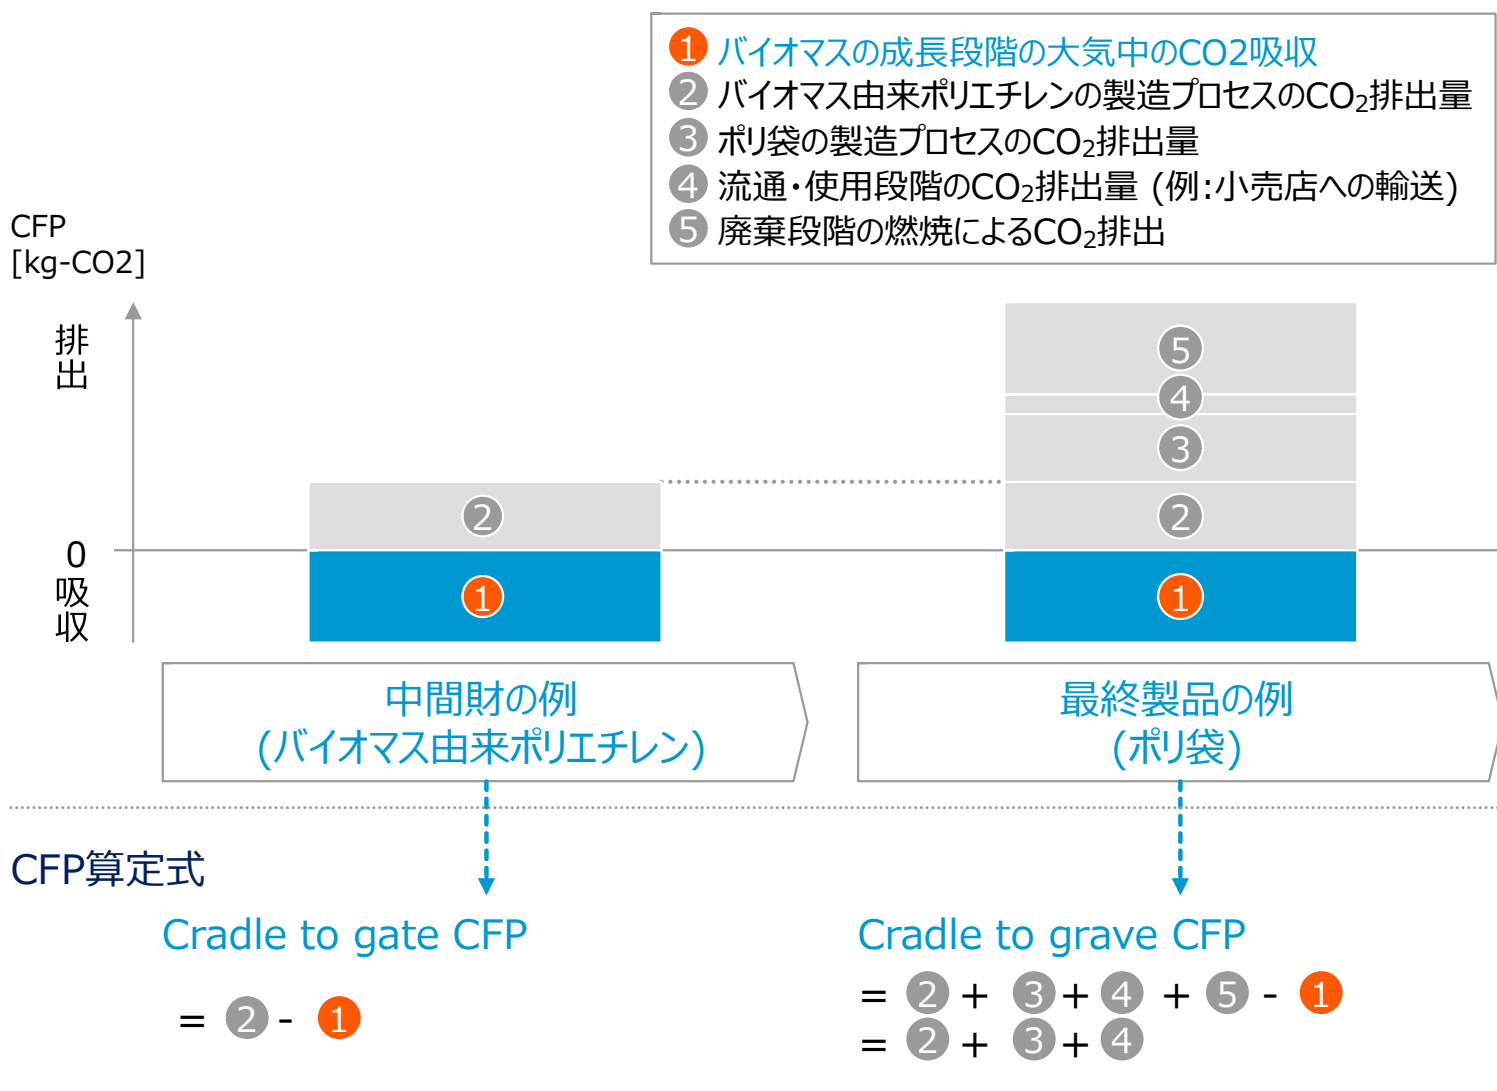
1 バイオマスの成長段階の大気中のCO2吸収
2 バイオマス由来ポリエチレンの製造プロセスの$CO_2$排出量
3 ポリ袋の製造プロセスの$CO_2$排出量
4 流通・使用段階の$CO_2$排出量 (例:小売店への輸送)
5 廃棄段階の燃焼による$CO_2$排出

CFP
[kg-CO2]

排出

0

吸収

2
1

5
4
3
2
1

中間財の例
(バイオマス由来ポリエチレン)

最終製品の例
(ポリ袋)

CFP算定式

Cradle to gate CFP
= 2 - 1

Cradle to grave CFP
= 2 + 3 + 4 + 5 - 1
= 2 + 3 + 4